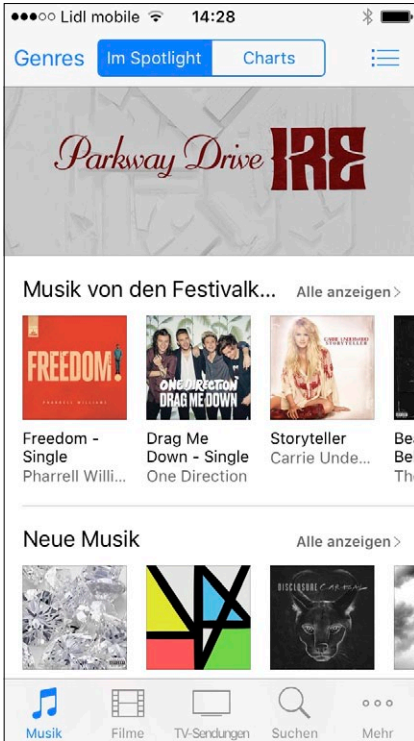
●●●○○ Lidl mobile 14:28

Genres Im Spotlight Charts

Parkway Drive IRE

Musik von den Festivalk... Alle anzeigen >

FREEDOM!
PHARRELL WILLIAMS

ONE DIRECTION
DRAG ME DOWN

CARRIE UNDERWOOD
STORYTELLER

Freedom - Single
Pharrell Willi...

Drag Me Down - Single
One Direction

Storyteller
Carrie Unde...

Bea
Be
Th

Neue Musik Alle anzeigen >

DISCLOSURE CARACAL

Musik Filme TV-Sendungen Suchen Mehr